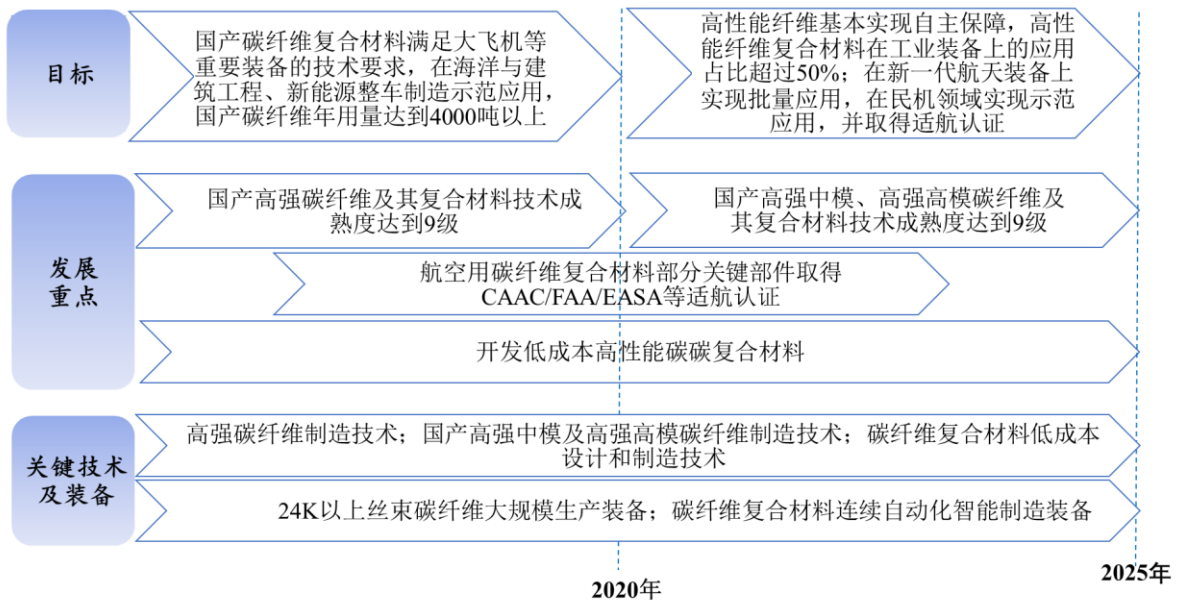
目标

国产碳纤维复合材料满足大飞机等重要装备的技术要求，在海洋与建筑工程、新能源整车制造示范应用，国产碳纤维年用量达到4000吨以上

高性能纤维基本实现自主保障，高性能纤维复合材料在工业装备上的应用占比超过50%；在新一代航天装备上实现批量应用，在民机领域实现示范应用，并取得适航认证

发展重点

国产高强碳纤维及其复合材料技术成熟度达到9级

国产高强中模、高强高模碳纤维及其复合材料技术成熟度达到9级

航空用碳纤维复合材料部分关键部件取得CAAC/FAA/EASA等适航认证

开发低成本高性能碳碳复合材料

关键技术及装备

高强碳纤维制造技术；国产高强中模及高强高模碳纤维制造技术；碳纤维复合材料低成本设计和制造技术

24K以上丝束碳纤维大规模生产装备；碳纤维复合材料连续自动化智能制造装备

2020年

2025年